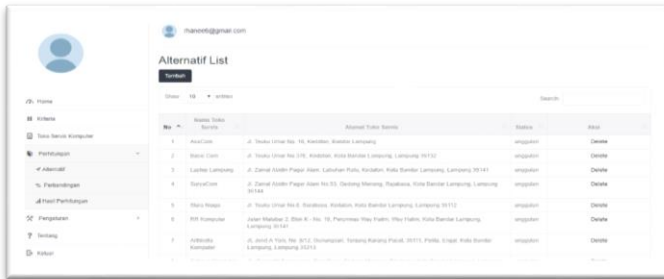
maneeti@gmail.com

Alternatif List

Tambah

Home

Kriteria

Toko Servis Komputer

Perhitungan

Alternatif

Perbandingan

Hasil Perhitungan

Pengaturan

Tentang

Keluar

Show 10 entries

Search:

| No | Nama Toko Servis | Alamat Toko Servis | Status | Aksi |
|---|---|---|---|---|
| 1 | AcuCom | Jl. Teuku Umar No. 16, Kedaton, Bandar Lampung | anggukan | Delete |
| 2 | Banz Com | Jl. Teuku Umar No. 376, Kedaton, Kota Bandar Lampung, Lampung 35132 | anggukan | Delete |
| 3 | Laptop Lampung | Jl. Zainal Abidin Pagar Alam, Labuhan Ratu, Kedaton, Kota Bandar Lampung 35141 | anggukan | Delete |
| 4 | SanzaCom | Jl. Zainal Abidin Pagar Alam No 53, Gedong Meneng, Rajabasa, Kota Bandar Lampung, Lampung 35144 | anggukan | Delete |
| 5 | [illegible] | Jl. Teuku Umar No.6, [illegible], Kota Bandar Lampung, Lampung 35112 | anggukan | Delete |
| 6 | RR Komputer | Jalan Malahan 2, Blok B - No. 15, Perumnas Way Halim, Way Halim, Kota Bandar Lampung, Lampung 35141 | anggukan | Delete |
| 7 | Adikodo Komputer | Jl. Amir A Yani, No. 3/12, Durianpayan, Tanjung Karang Pusat, 35111, Palita, Enggal, Kota Bandar Lampung, Lampung 35213 | anggukan | Delete |